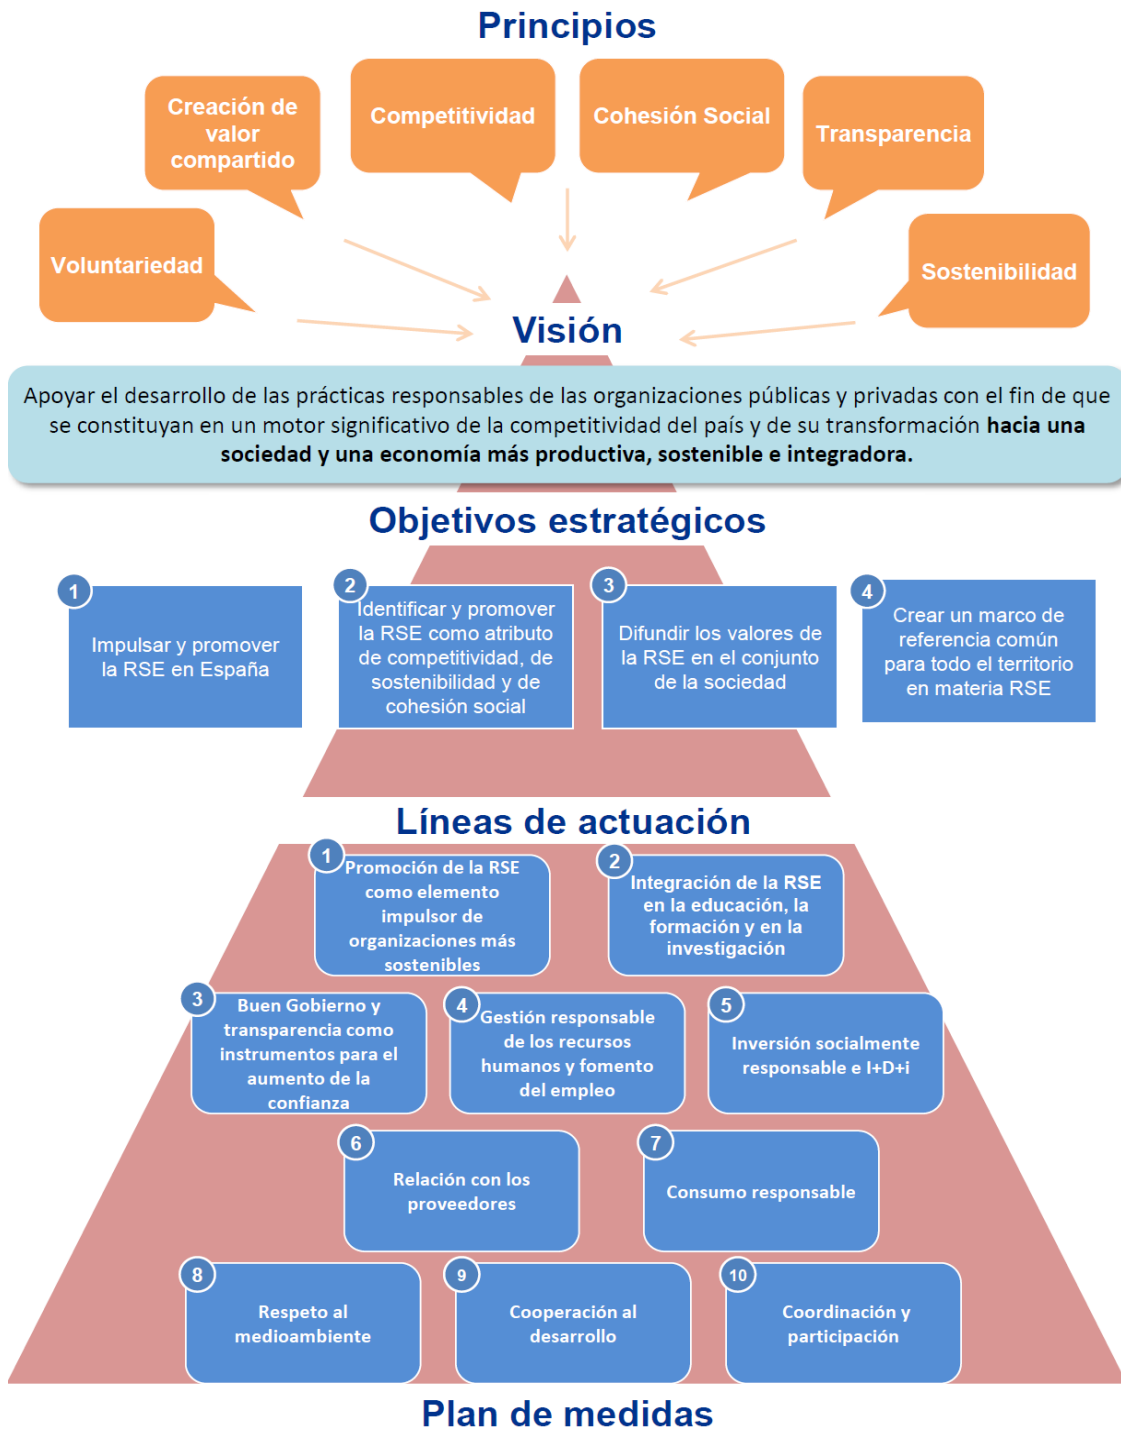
Principios

Creación de valor compartido

Competitividad

Cohesión Social

Transparencia

Voluntariedad

Sostenibilidad

Visión

Apoyar el desarrollo de las prácticas responsables de las organizaciones públicas y privadas con el fin de que se constituyan en un motor significativo de la competitividad del país y de su transformación **hacia una sociedad y una economía más productiva, sostenible e integradora.**

Objetivos estratégicos

1 Impulsar y promover la RSE en España

2 Identificar y promover la RSE como atributo de competitividad, de sostenibilidad y de cohesión social

3 Difundir los valores de la RSE en el conjunto de la sociedad

4 Crear un marco de referencia común para todo el territorio en materia RSE

Líneas de actuación

1 Promoción de la RSE como elemento impulsor de organizaciones más sostenibles

2 Integración de la RSE en la educación, la formación y en la investigación

3 Buen Gobierno y transparencia como instrumentos para el aumento de la confianza

4 Gestión responsable de los recursos humanos y fomento del empleo

5 Inversión socialmente responsable e I+D+i

6 Relación con los proveedores

7 Consumo responsable

8 Respeto al medioambiente

9 Cooperación al desarrollo

10 Coordinación y participación

Plan de medidas